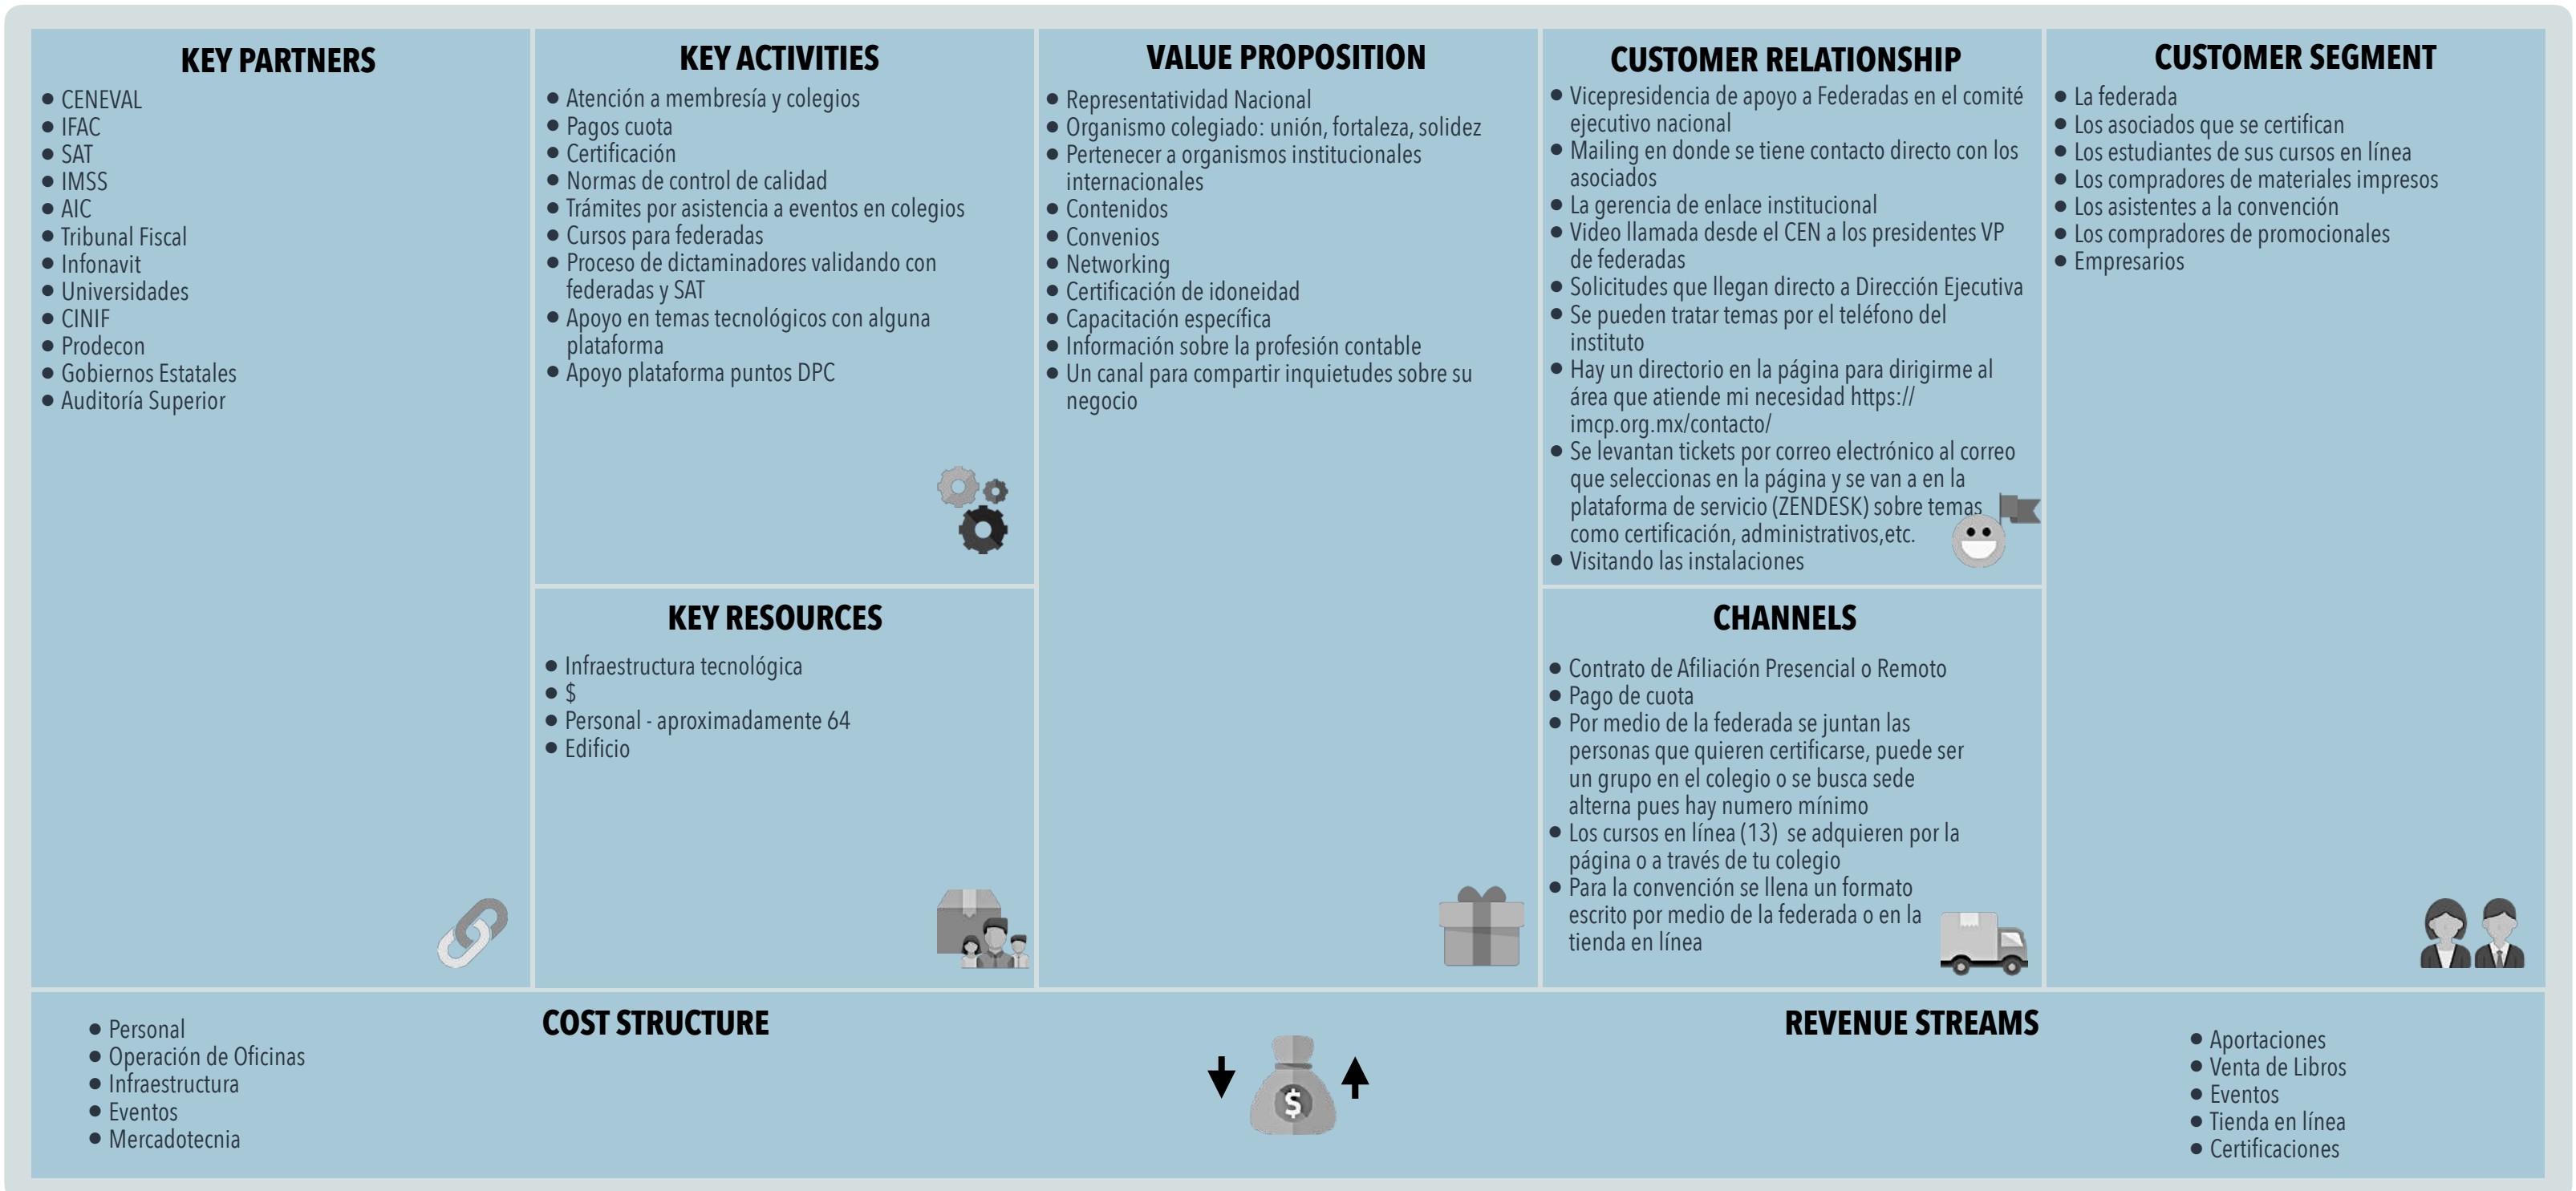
KEY PARTNERS

- CENEVAL
- IFAC
- SAT
- IMSS
- AIC
- Tribunal Fiscal
- Infonavit
- Universidades
- CINIF
- Prodecon
- Gobiernos Estatales
- Auditoría Superior

KEY ACTIVITIES

- Atención a membresía y colegios
- Pagos cuota
- Certificación
- Normas de control de calidad
- Trámites por asistencia a eventos en colegios
- Cursos para federadas
- Proceso de dictaminadores validando con federadas y SAT
- Apoyo en temas tecnológicos con alguna plataforma
- Apoyo plataforma puntos DPC

KEY RESOURCES

- Infraestructura tecnológica
- $
- Personal - aproximadamente 64
- Edificio

VALUE PROPOSITION

- Representatividad Nacional
- Organismo colegiado: unión, fortaleza, solidez
- Pertenecer a organismos institucionales internacionales
- Contenidos
- Convenios
- Networking
- Certificación de idoneidad
- Capacitación específica
- Información sobre la profesión contable
- Un canal para compartir inquietudes sobre su negocio

CUSTOMER RELATIONSHIP

- Vicepresidencia de apoyo a Federadas en el comité ejecutivo nacional
- Mailing en donde se tiene contacto directo con los asociados
- La gerencia de enlace institucional
- Video llamada desde el CEN a los presidentes VP de federadas
- Solicitudes que llegan directo a Dirección Ejecutiva
- Se pueden tratar temas por el teléfono del instituto
- Hay un directorio en la página para dirigirme al área que atiende mi necesidad https://imcp.org.mx/contacto/
- Se levantan tickets por correo electrónico al correo que seleccionas en la página y se van a en la plataforma de servicio (ZENDESK) sobre temas como certificación, administrativos,etc.
- Visitando las instalaciones

CHANNELS

- Contrato de Afiliación Presencial o Remoto
- Pago de cuota
- Por medio de la federada se juntan las personas que quieren certificarse, puede ser un grupo en el colegio o se busca sede alterna pues hay numero mínimo
- Los cursos en línea (13) se adquieren por la página o a través de tu colegio
- Para la convención se llena un formato escrito por medio de la federada o en la tienda en línea

CUSTOMER SEGMENT

- La federada
- Los asociados que se certifican
- Los estudiantes de sus cursos en línea
- Los compradores de materiales impresos
- Los asistentes a la convención
- Los compradores de promocionales
- Empresarios

- Personal
- Operación de Oficinas
- Infraestructura
- Eventos
- Mercadotecnia

COST STRUCTURE

$

REVENUE STREAMS

- Aportaciones
- Venta de Libros
- Eventos
- Tienda en línea
- Certificaciones